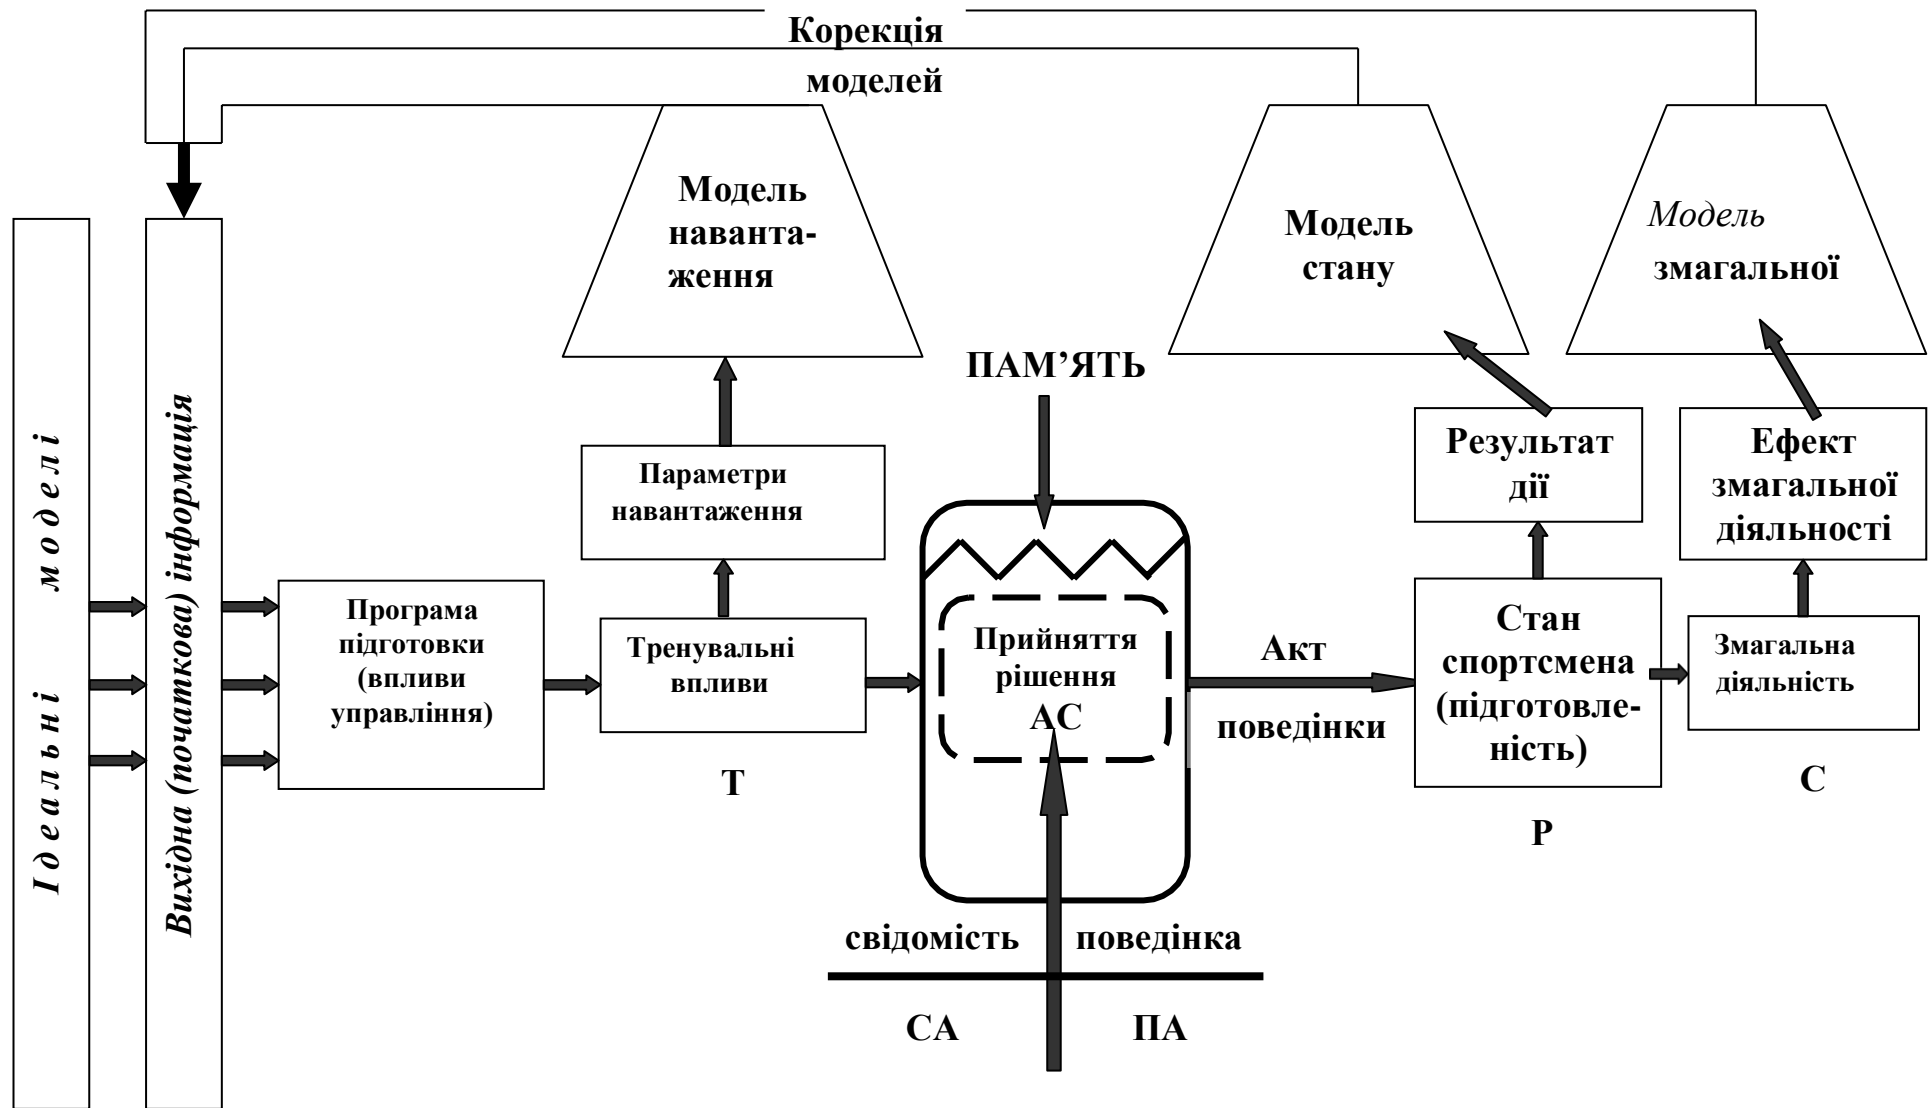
Корекція моделей

І д е а л ь н і м о д е л і

Вихідна (початкова) інформація

Програма підготовки (впливи управління)

Модель навантаження

Параметри навантаження

Тренувальні впливи

Т

ПАМ'ЯТЬ

Прийняття рішення АС

свідомість

поведінка

СА

ПА

Акт поведінки

Модель стану

Результат дії

Стан спортсмена (підготовленість)

Р

Модель змагальної

Ефект змагальної діяльності

Змагальна діяльність

С